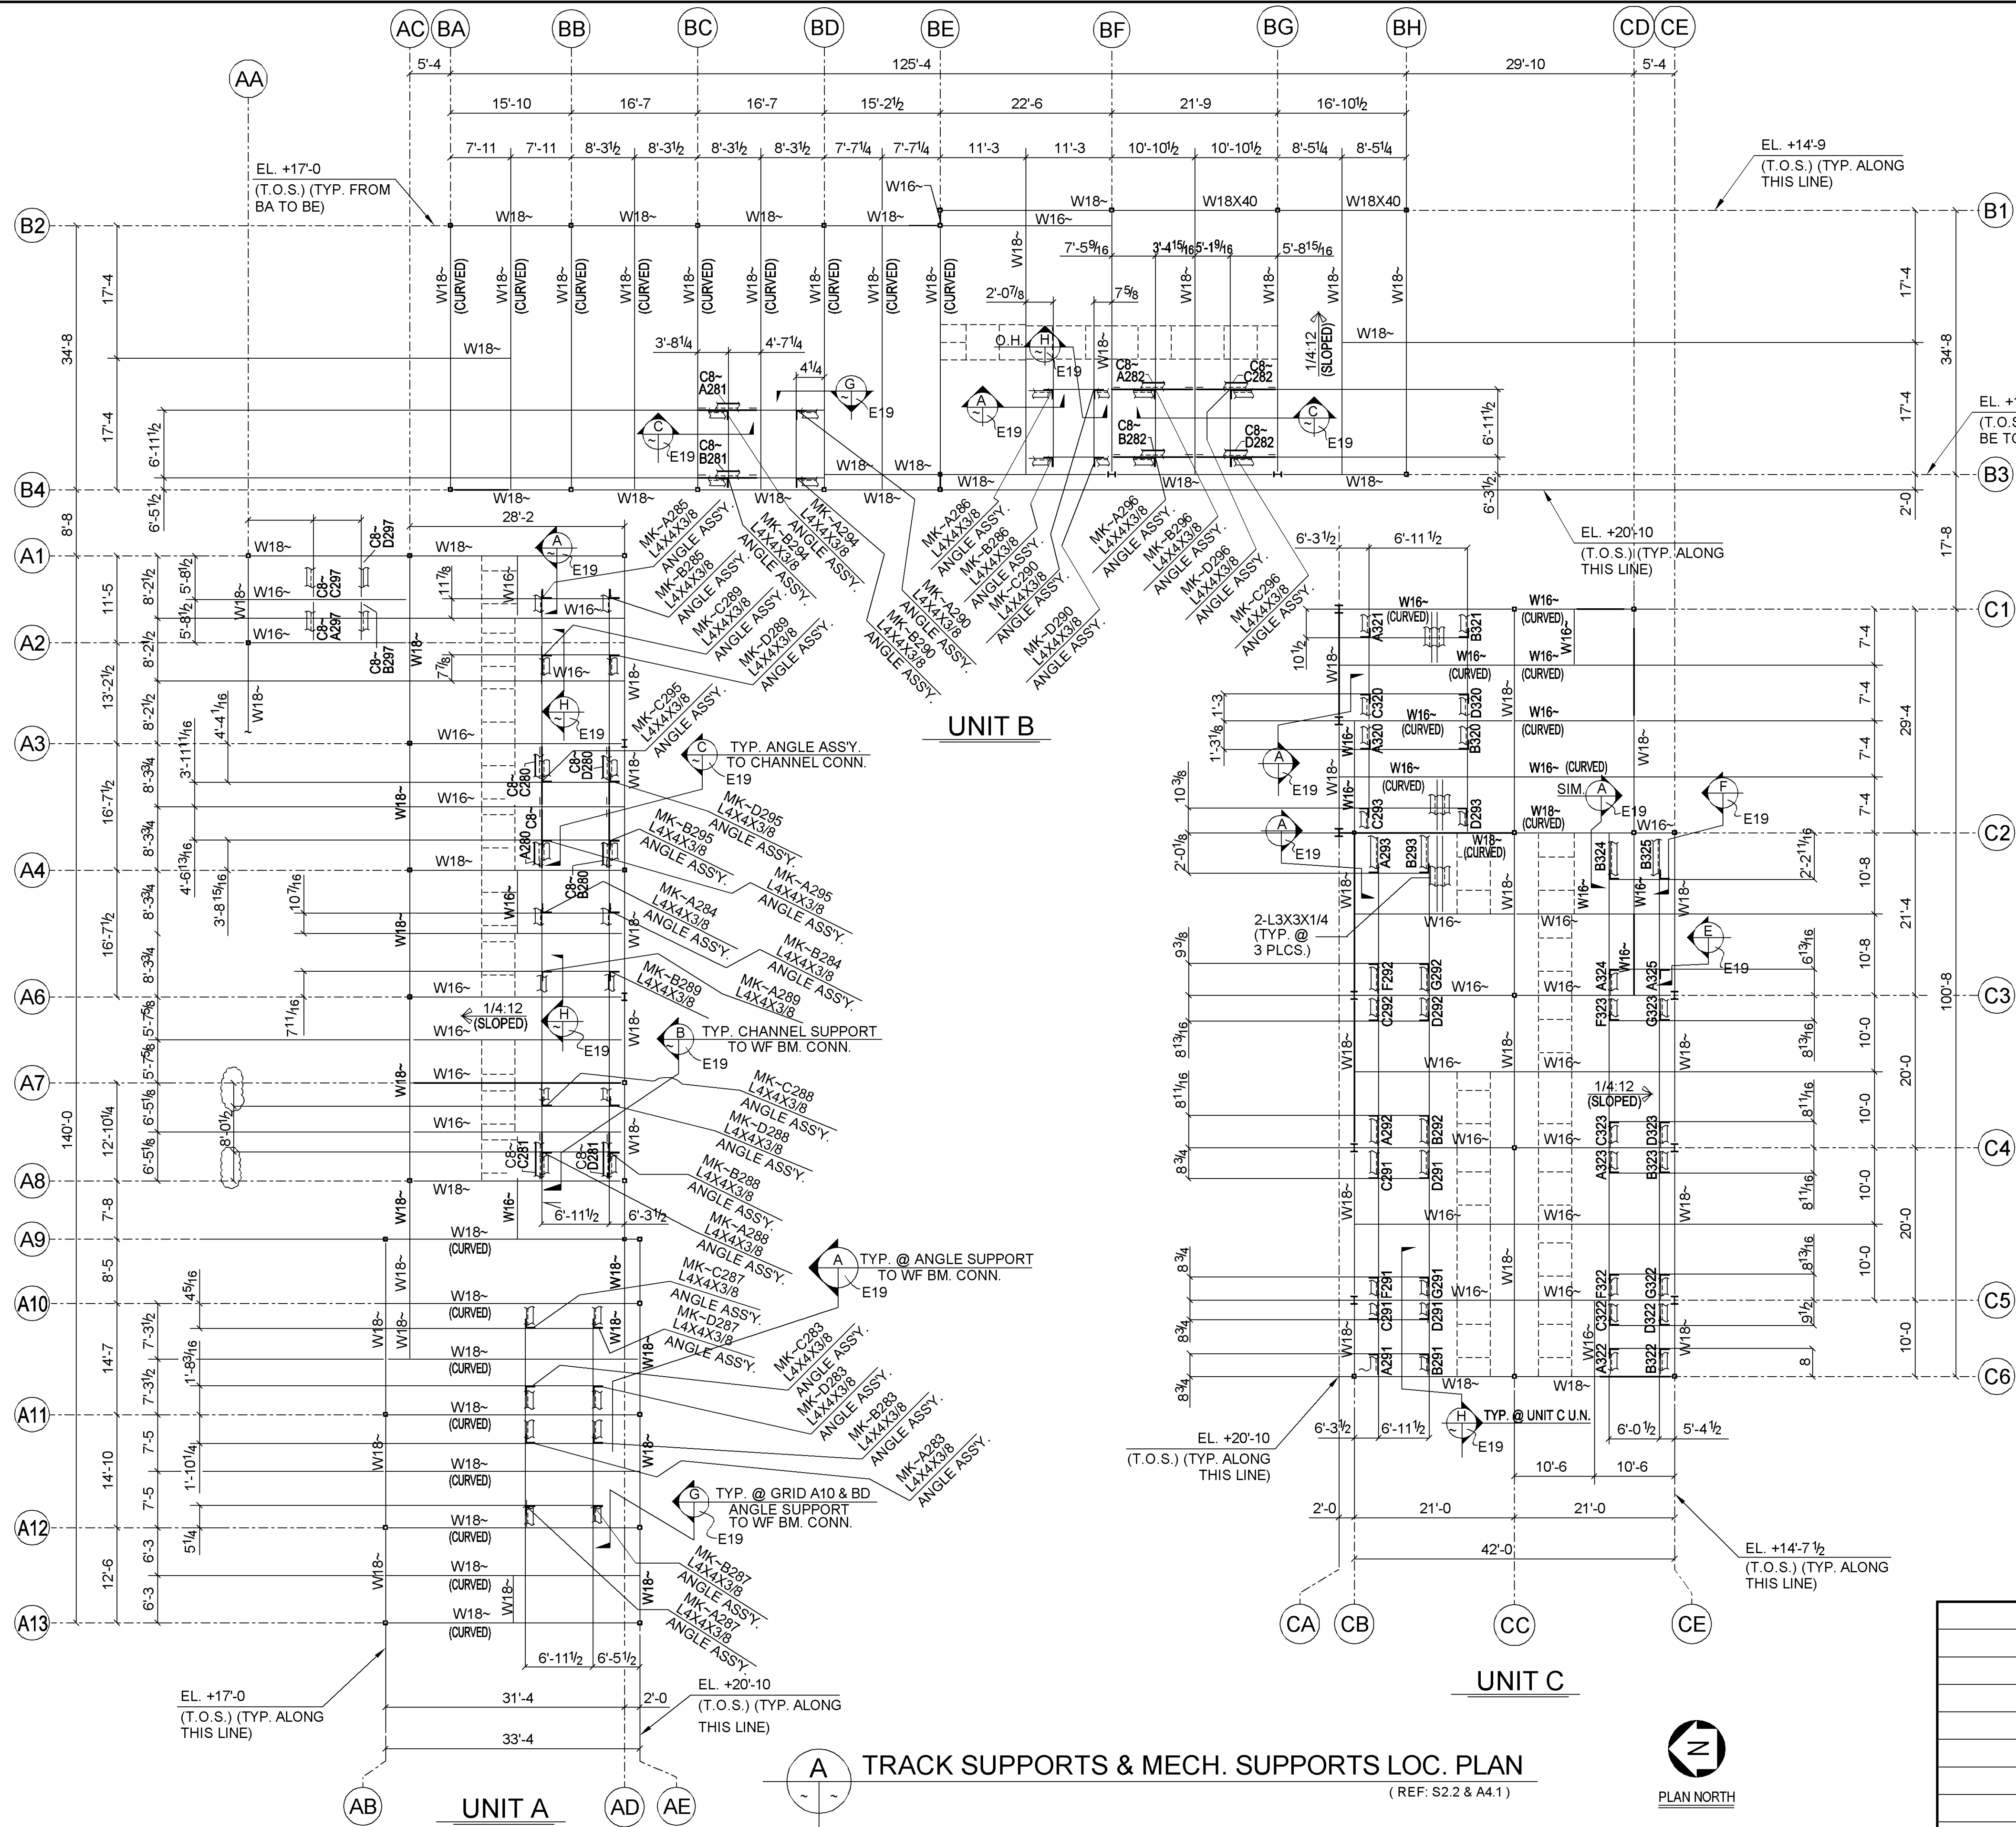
AC BA BB BC BD BE BF BG BH CD CE

AA

5'-4 125'-4 29'-10 5'-4

15'-10 16'-7 16'-7 15'-2½ 22'-6 21'-9 16'-10½

7'-11 7'-11 8'-3½ 8'-3½ 8'-3½ 8'-3½ 7'-7¼ 7'-7¼ 11'-3 11'-3 10'-10½ 10'-10½ 8'-5¼ 8'-5¼

EL. +17'-0 (T.O.S.) (TYP. FROM BA TO BE)

EL. +14'-9 (T.O.S.) (TYP. ALONG THIS LINE)

B2 B1 B4 B3

W18~ W18~ W18~ W18~ W16~ W16~ W18~ W18X40 W18X40

W18~ (CURVED)

7'-5⁹⁄₁₆ 3'-4¹⁵⁄₁₆ 5'-1⁹⁄₁₆ 5'-8¹⁵⁄₁₆

2'-0⁷⁄₈ 7⁵⁄₈

O.H. H E19

1/4:12 (SLOPED)

17'-4 34'-8 17'-4 6'-11½ 6'-5½ 8'-8

3'-8¼ 4'-7¼ 4¼

C8~ A281 C8~ B281 C8~ A282 C8~ B282 C8~ C282 C8~ D282

G E19 C E19 A E19 C E19

6'-11½ 6'-3½ 2'-0 17'-4 34'-8

EL. + (T.O.S BE TO

MK~A285 L4X4X3/8 ANGLE ASS'Y.
MK~B285 L4X4X3/8 ANGLE ASS'Y.
MK~C289 L4X4X3/8 ANGLE ASS'Y.
MK~D289 L4X4X3/8 ANGLE ASS'Y.
MK~A294 L4X4X3/8 ANGLE ASS'Y.
MK~B294 L4X4X3/8 ANGLE ASS'Y.
MK~A290 L4X4X3/8 ANGLE ASS'Y.
MK~B290 L4X4X3/8 ANGLE ASS'Y.
MK~A286 L4X4X3/8 ANGLE ASS'Y.
MK~B286 L4X4X3/8 ANGLE ASS'Y.
MK~C290 L4X4X3/8 ANGLE ASS'Y.
MK~D290 L4X4X3/8 ANGLE ASS'Y.
MK~A296 L4X4X3/8 ANGLE ASS'Y.
MK~B296 L4X4X3/8 ANGLE ASS'Y.
MK~D296 L4X4X3/8 ANGLE ASS'Y.
MK~C296 L4X4X3/8 ANGLE ASS'Y.

UNIT B

EL. +20'-10 (T.O.S.) (TYP. ALONG THIS LINE)

28'-2

A1 A2 A3 A4 A6 A7 A8 A9 A10 A11 A12 A13

C8~ D297 C8~ C297 C8~ A297 C8~ B297

11'-5 8'-2½ 5'-8½ 5'-8½ 8'-2½ 13'-2½ 8'-2½ 4'-4¹⁄₁₆ 3'-11¹¹⁄₁₆ 8'-3¾ 16'-7½ 8'-3¾ 4'-6¹³⁄₁₆ 3'-8¹⁵⁄₁₆ 8'-3¾ 16'-7½ 8'-3¾ 10⁷⁄₁₆ 5'-7⁵⁄₈ 7¹¹⁄₁₆ 5'-7⁵⁄₈ 6'-5⁵⁄₈ 12'-10¼ 6'-5⁵⁄₈ 8'-0½ 140'-0 7'-8 8'-5 4⁵⁄₁₆ 7'-3½ 14'-7 1'-8³⁄₁₆ 7'-3½ 7'-5 14'-10 1'-10¼ 7'-5 6'-3 12'-6 5¼ 6'-3 11⁷⁄₈ 7⁷⁄₈

A E19 H E19 H E19

MK~C295 L4X4X3/8 ANGLE ASS'Y.

C TYP. ANGLE ASS'Y. TO CHANNEL CONN. E19

C8~ C280 C8~ D280 C8~ A280 C8~ B280

MK~D295 L4X4X3/8 ANGLE ASS'Y.
MK~B295 L4X4X3/8 ANGLE ASS'Y.
MK~A295 L4X4X3/8 ANGLE ASS'Y.
MK~A284 L4X4X3/8 ANGLE ASS'Y.
MK~B284 L4X4X3/8 ANGLE ASS'Y.
MK~B289 L4X4X3/8
MK~A289 L4X4X3/8 ANGLE ASS'Y.

1/4:12 (SLOPED)

B TYP. CHANNEL SUPPORT TO WF BM. CONN. E19

MK~C288 L4X4X3/8 ANGLE ASS'Y.
MK~D288 L4X4X3/8 ANGLE ASS'Y.
MK~B288 L4X4X3/8 ANGLE ASS'Y.
MK~A288 L4X4X3/8 ANGLE ASS'Y.

C8~ C281 C8~ D281

6'-11½ 6'-3½

A TYP. @ ANGLE SUPPORT TO WF BM. CONN. E19

MK~C287 L4X4X3/8 ANGLE ASS'Y.
MK~D287 L4X4X3/8 ANGLE ASS'Y.
MK~C283 L4X4X3/8 ANGLE ASS'Y.
MK~D283 L4X4X3/8 ANGLE ASS'Y.
MK~B283 L4X4X3/8 ANGLE ASS'Y.
MK~A283 L4X4X3/8 ANGLE ASS'Y.

G TYP. @ GRID A10 & BD ANGLE SUPPORT TO WF BM. CONN. E19

MK~B287 L4X4X3/8 ANGLE ASS'Y.
MK~A287 L4X4X3/8 ANGLE ASS'Y.

6'-11½ 6'-5½

EL. +17'-0 (T.O.S.) (TYP. ALONG THIS LINE)

31'-4 2'-0 33'-4

EL. +20'-10 (T.O.S.) (TYP. ALONG THIS LINE)

AB UNIT A AD AE

6'-3½ 6'-11½

C1 C2 C3 C4 C5 C6

A321 B321 C320 D320 A320 B320 C293 D293 A293 B293 B324 B325 F292 G292 C292 D292 A324 A325 F323 G323 A292 B292 C323 D323 C291 D291 A323 B323 F291 G291 C291 D291 F322 G322 C322 D322 A291 B291 A322 B322

W16~ (CURVED) W18~ (CURVED)

SIM. A E19 F E19 A E19 A E19 E E19

10½ 1'-3 1'-3⅛ 10³⁄₈ 2'-0⅛ 9³⁄₈ 8¹³⁄₁₆ 8¹¹⁄₁₆ 8¾ 8¾ 8¾ 8¾

2-L3X3X1/4 (TYP. @ 3 PLCS.)

7'-4 7'-4 7'-4 7'-4 29'-4 2'-2¹¹⁄₁₆ 10'-8 21'-4 6¹³⁄₁₆ 10'-8 100'-8 8¹³⁄₁₆ 10'-0 20'-0 8¹¹⁄₁₆ 10'-0 8¹¹⁄₁₆ 10'-0 20'-0 8¹³⁄₁₆ 10'-0 9½ 10'-0 8 17'-8

1/4:12 (SLOPED)

H TYP. @ UNIT C U.N. E19

6'-3½ 6'-11½ 6'-0½ 5'-4½ 10'-6 10'-6 2'-0 21'-0 21'-0 42'-0

EL. +20'-10 (T.O.S.) (TYP. ALONG THIS LINE)

EL. +14'-7½ (T.O.S.) (TYP. ALONG THIS LINE)

CA CB CC CE

UNIT C

A TRACK SUPPORTS & MECH. SUPPORTS LOC. PLAN ( REF: S2.2 & A4.1 )

N PLAN NORTH